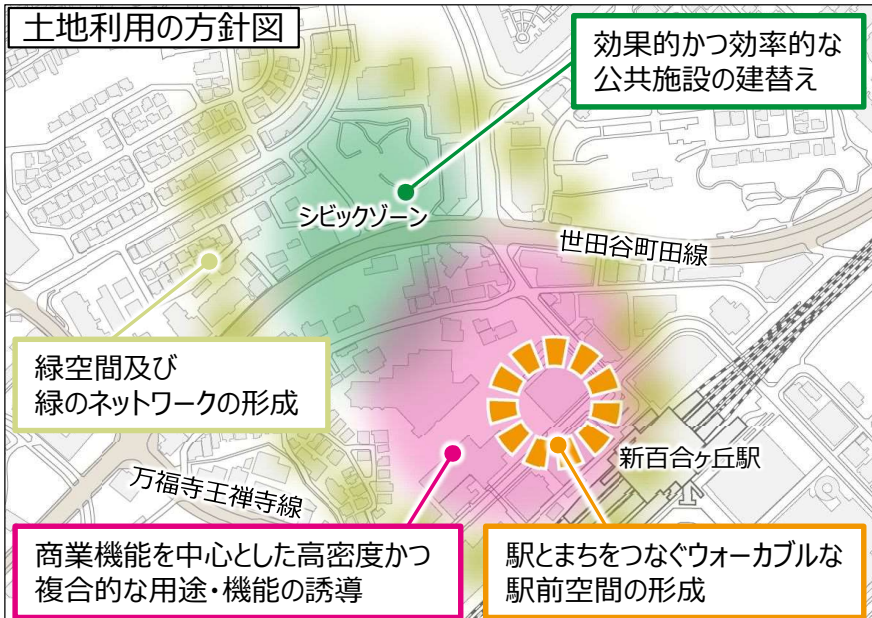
土地利用の方針図

効果的かつ効率的な
公共施設の建替え

シビックゾーン

世田谷町田線

緑空間及び
緑のネットワークの形成

新百合ヶ丘駅

万福寺王禅寺線

商業機能を中心とした高密度かつ
複合的な用途・機能の誘導

駅とまちをつなぐウォーカブルな
駅前空間の形成